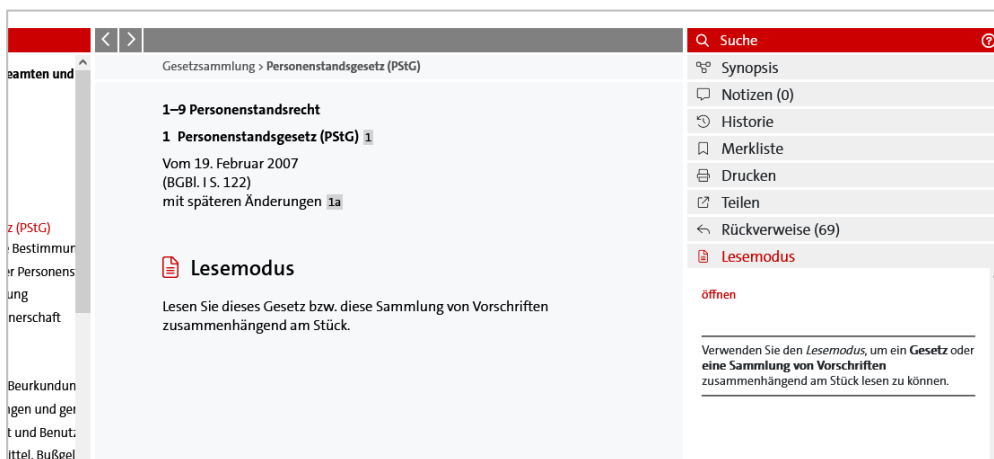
eamten und

z (PStG)
e Bestimmun
er Personens
ung
nerschaft

Beurkundun
ngen und ger
t und Benutz
ittel, Bußgel

Gesetzsammlung > Personenstandsgesetz (PStG)

1–9 Personenstandsrecht

1 Personenstandsgesetz (PStG) 1

Vom 19. Februar 2007
(BGBl. I S. 122)
mit späteren Änderungen 1a

Lesemodus

Lesen Sie dieses Gesetz bzw. diese Sammlung von Vorschriften zusammenhängend am Stück.

Suche
Synopsis
Notizen (0)
Historie
Merkliste
Drucken
Teilen
Rückverweise (69)
Lesemodus

öffnen

Verwenden Sie den *Lesemodus*, um ein **Gesetz** oder **eine Sammlung von Vorschriften** zusammenhängend am Stück lesen zu können.